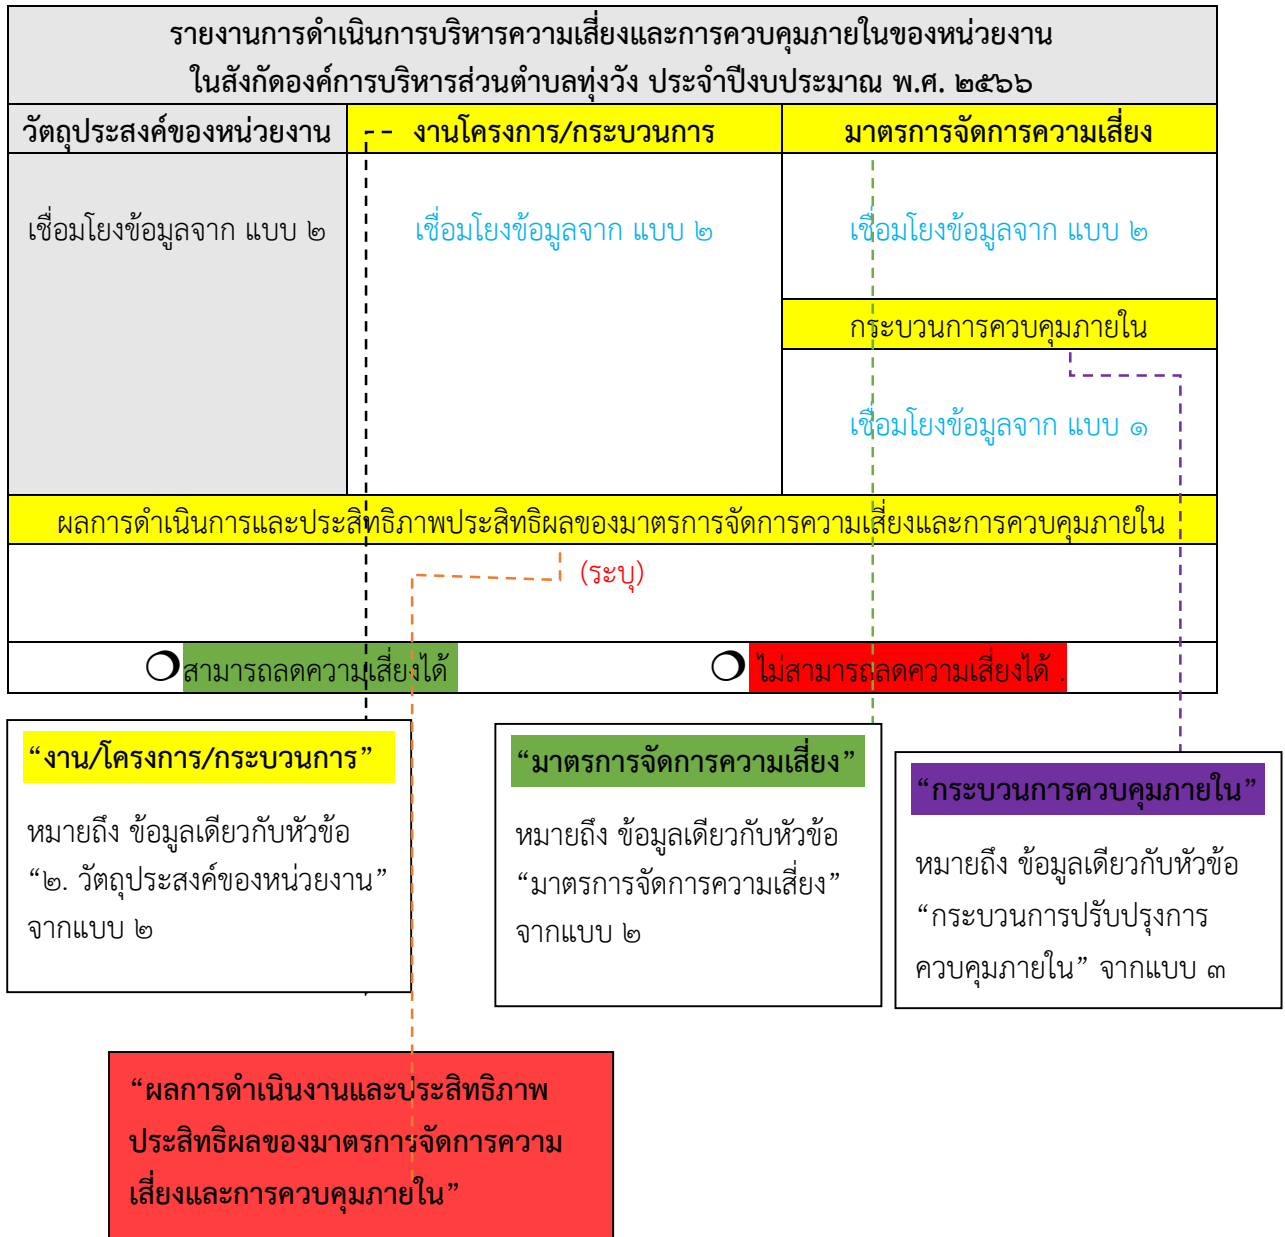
รายงานการดำเนินการบริหารความเสี่ยงและการควบคุมภายในของหน่วยงาน ในสังกัดองค์การบริหารส่วนตำบลทุ่งวัง ประจำปีงบประมาณ พ.ศ. ๒๕๖๖

| วัตถุประสงค์ของหน่วยงาน | งานโครงการ/กระบวนการ | มาตรการจัดการความเสี่ยง |
|---|---|---|
| เชื่อมโยงข้อมูลจาก แบบ ๒ | เชื่อมโยงข้อมูลจาก แบบ ๒ | เชื่อมโยงข้อมูลจาก แบบ ๒ |
| | | กระบวนการควบคุมภายใน |
| | | เชื่อมโยงข้อมูลจาก แบบ ๑ |

ผลการดำเนินการและประสิทธิภาพประสิทธิผลของมาตรการจัดการความเสี่ยงและการควบคุมภายใน

(ระบุ)

❍ สามารถลดความเสี่ยงได้ ❍ ไม่สามารถลดความเสี่ยงได้ .

“งาน/โครงการ/กระบวนการ”

หมายถึง ข้อมูลเดียวกับหัวข้อ “๒. วัตถุประสงค์ของหน่วยงาน” จากแบบ ๒

“มาตรการจัดการความเสี่ยง”

หมายถึง ข้อมูลเดียวกับหัวข้อ “มาตรการจัดการความเสี่ยง” จากแบบ ๒

“กระบวนการควบคุมภายใน”

หมายถึง ข้อมูลเดียวกับหัวข้อ “กระบวนการปรับปรุงการควบคุมภายใน” จากแบบ ๓

“ผลการดำเนินงานและประสิทธิภาพประสิทธิผลของมาตรการจัดการความเสี่ยงและการควบคุมภายใน”